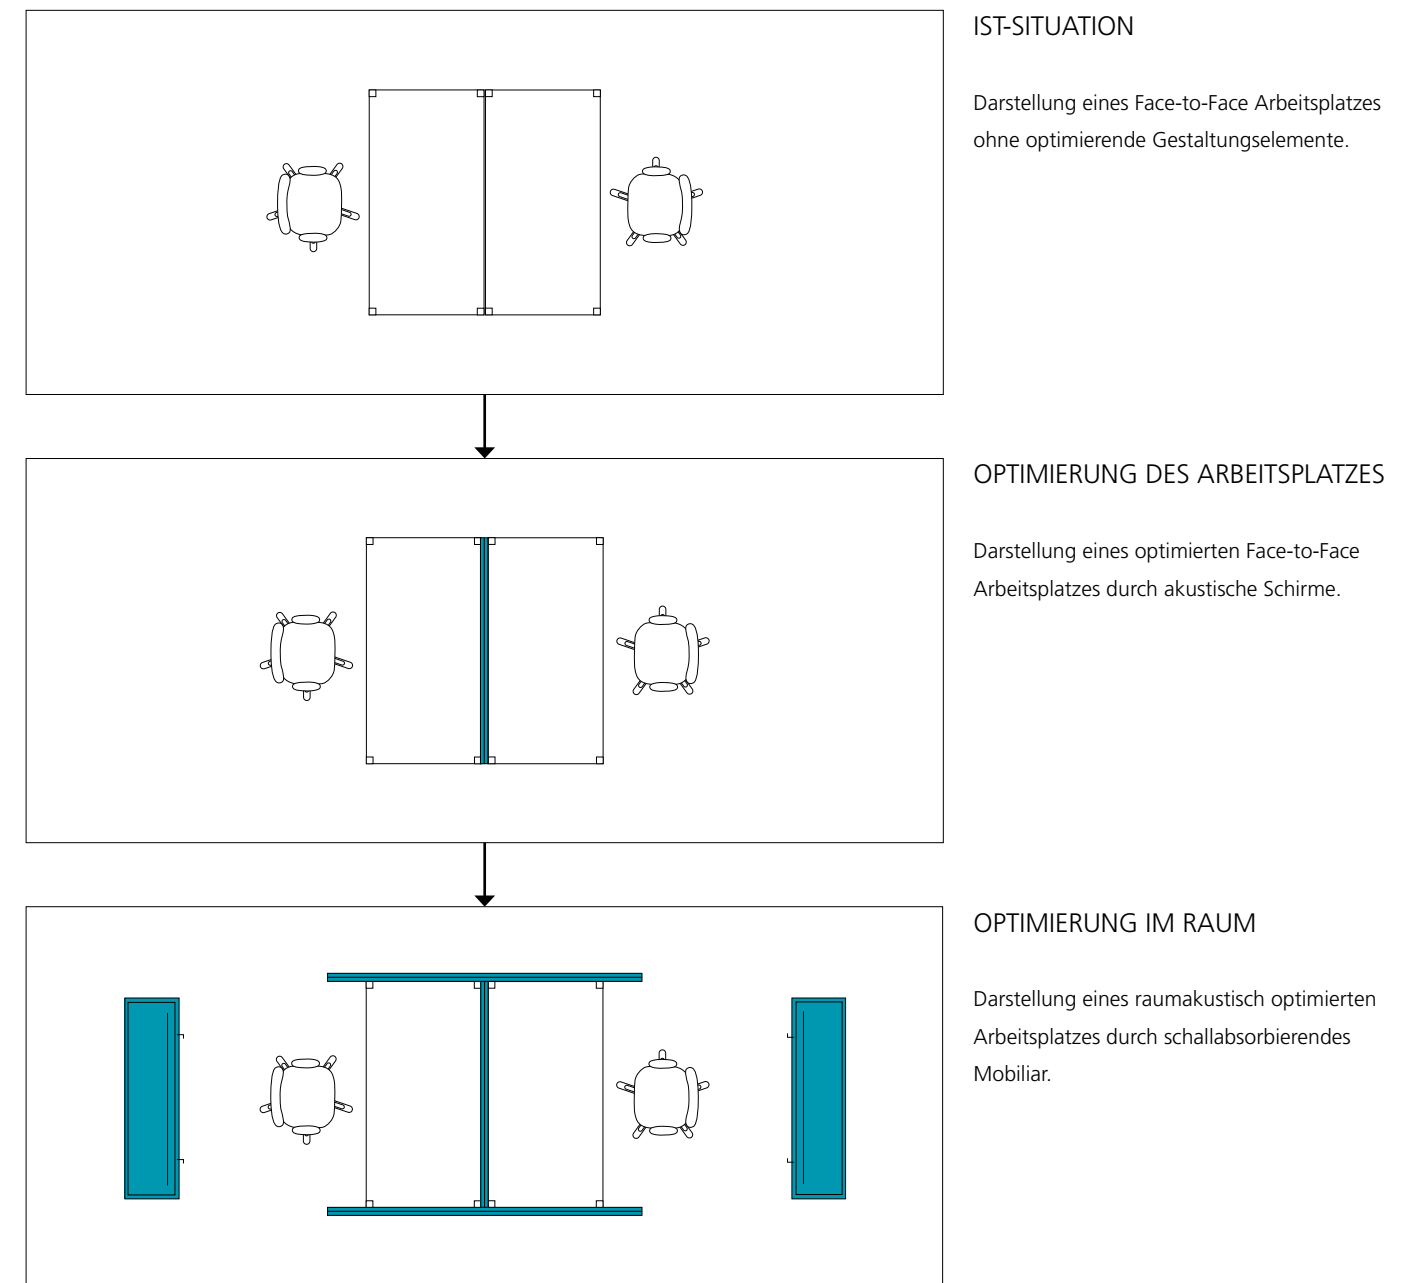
IST-SITUATION

Darstellung eines Face-to-Face Arbeitsplatzes ohne optimierende Gestaltungselemente.

OPTIMIERUNG DES ARBEITSPLATZES

Darstellung eines optimierten Face-to-Face Arbeitsplatzes durch akustische Schirme.

OPTIMIERUNG IM RAUM

Darstellung eines raumakustisch optimierten Arbeitsplatzes durch schallabsorbierendes Mobiliar.